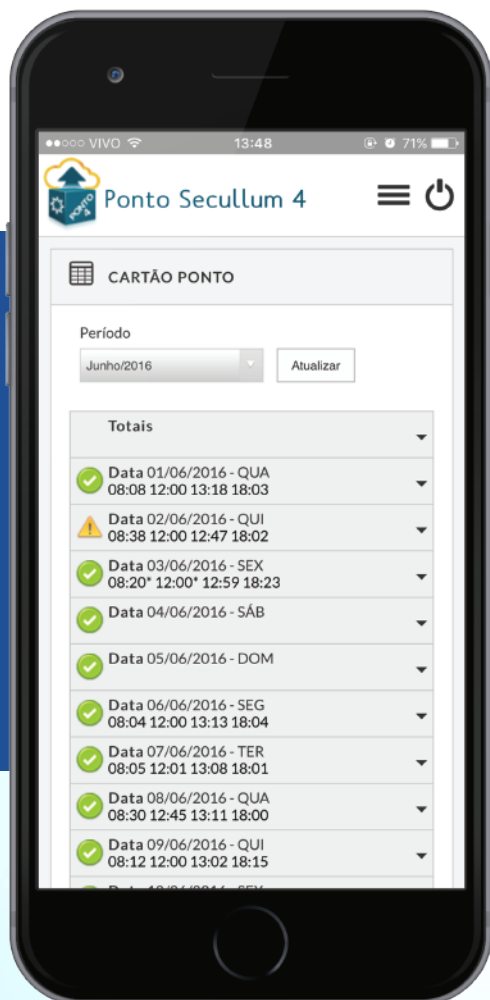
●●○○○ VIVO 13:48 71%

PONTO 4

Ponto Secullum 4

CARTÃO PONTO

Período

Junho/2016

Atualizar

Totais

Data 01/06/2016 - QUA
08:08 12:00 13:18 18:03

Data 02/06/2016 - QUI
08:38 12:00 12:47 18:02

Data 03/06/2016 - SEX
08:20* 12:00* 12:59 18:23

Data 04/06/2016 - SÁB

Data 05/06/2016 - DOM

Data 06/06/2016 - SEG
08:04 12:00 13:13 18:04

Data 07/06/2016 - TER
08:05 12:01 13:08 18:01

Data 08/06/2016 - QUA
08:30 12:45 13:11 18:00

Data 09/06/2016 - QUI
08:12 12:00 13:02 18:15

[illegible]